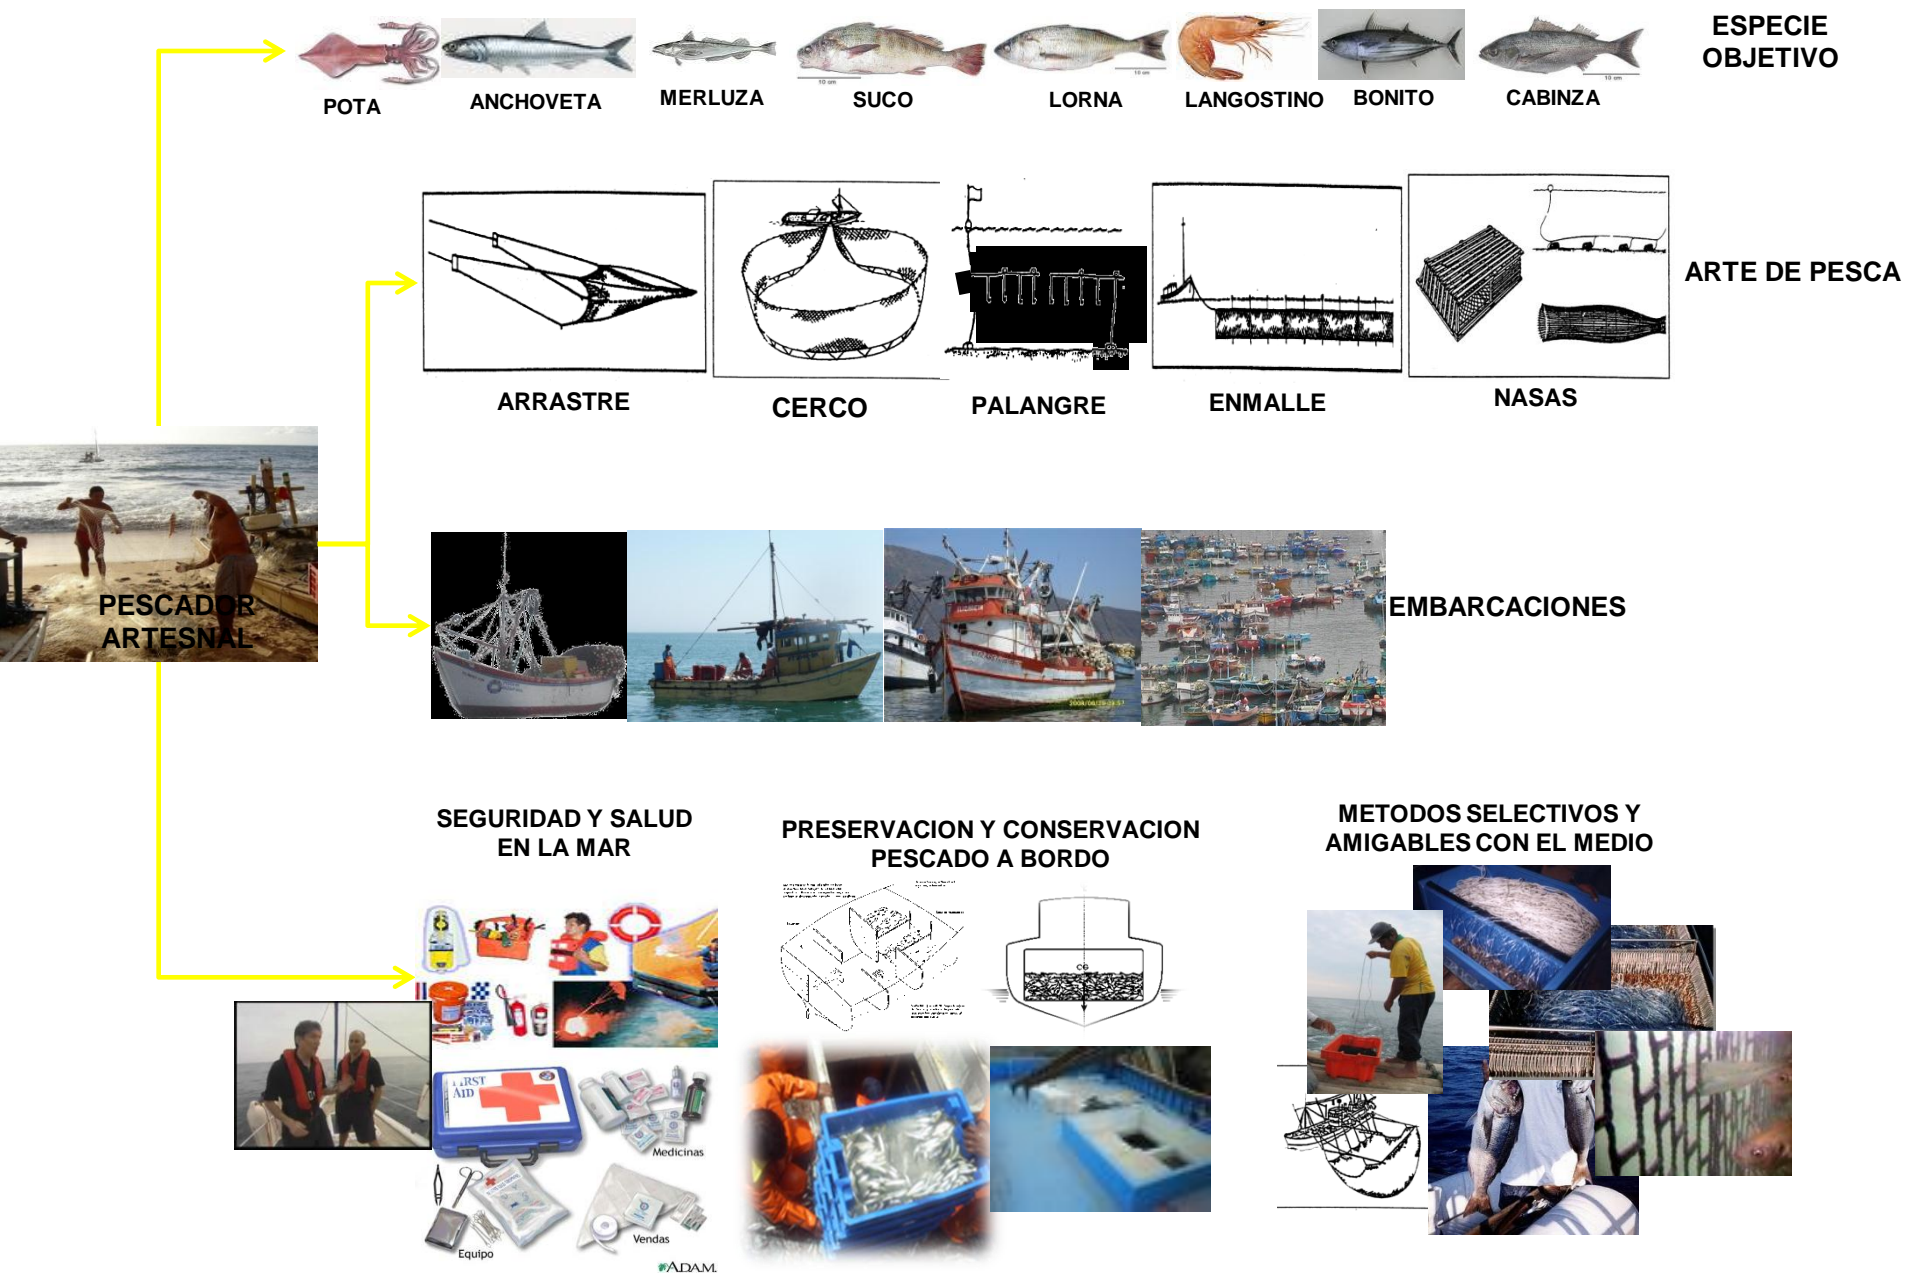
POTA ANCHOVETA MERLUZA SUCO LORNA LANGOSTINO BONITO CABINZA

ESPECIE OBJETIVO

ARRASTRE CERCO PALANGRE ENMALLE NASAS

ARTE DE PESCA

PESCADOR ARTESNAL

EMBARCACIONES

SEGURIDAD Y SALUD EN LA MAR

PRESERVACION Y CONSERVACION PESCADO A BORDO

METODOS SELECTIVOS Y AMIGABLES CON EL MEDIO

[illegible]RST AID

Medicinas

Equipo

Vendas

ADAM.